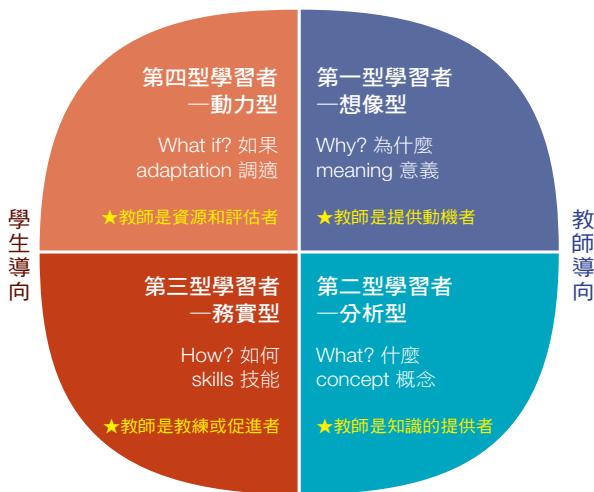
學生導向

第四型學習者
—動力型

What if? 如果
adaptation 調適

★教師是資源和評估者

第一型學習者
—想像型

Why? 為什麼
meaning 意義

★教師是提供動機者

教師導向

第三型學習者
—務實型

How? 如何
skills 技能

★教師是教練或促進者

第二型學習者
—分析型

What? 什麼
concept 概念

★教師是知識的提供者